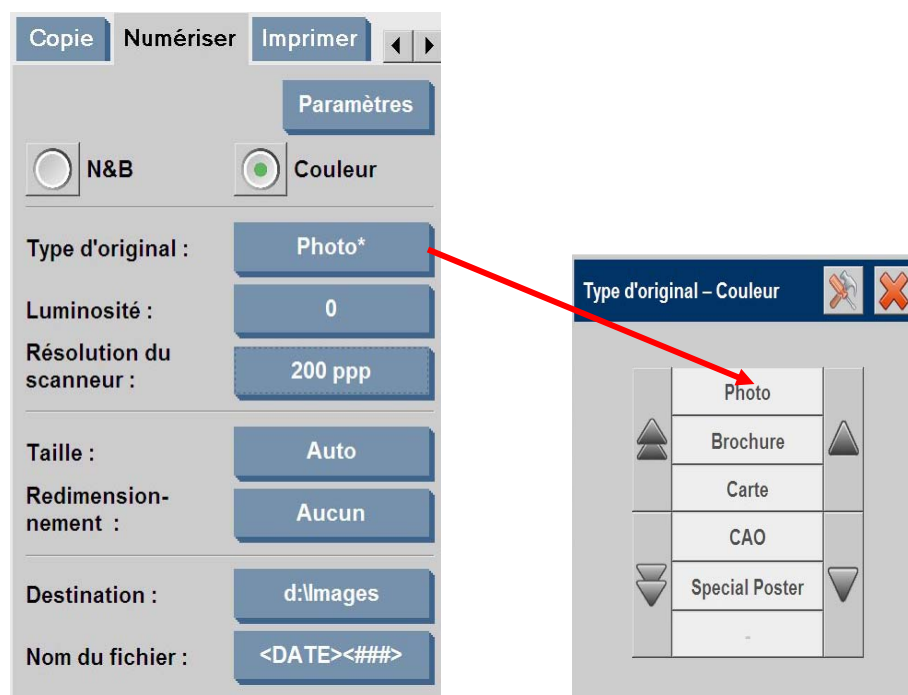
Copie Numériser Imprimer

Paramètres

N&B

Couleur

Type d'original : Photo*

Luminosité : 0

Résolution du scanneur : 200 ppp

Taille : Auto

Redimensionnement : Aucun

Destination : d:\Images

Nom du fichier : <DATE><###>

Type d'original – Couleur

Photo
Brochure
Carte
CAO
Special Poster
-